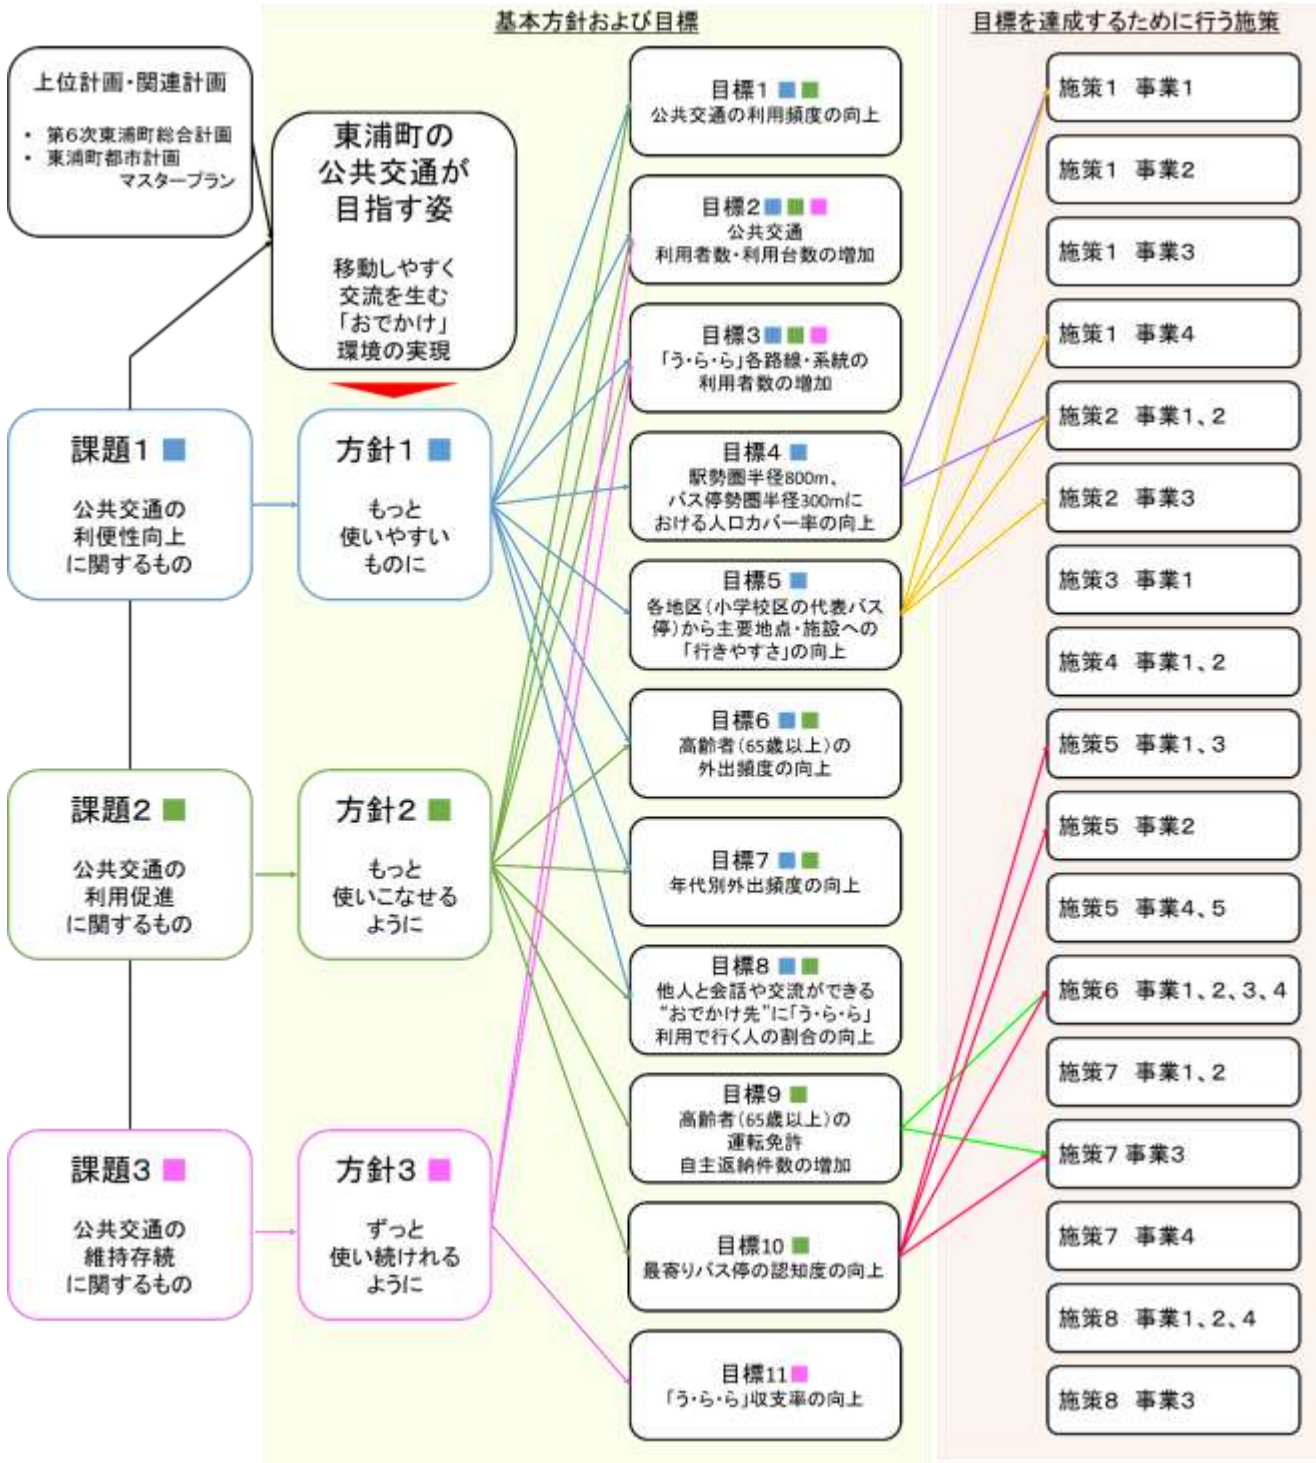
基本方針および目標

目標を達成するために行う施策

上位計画・関連計画

・第6次東浦町総合計画
・東浦町都市計画マスタープラン

東浦町の公共交通が目指す姿

移動しやすく交流を生む「おでかけ」環境の実現

課題1

公共交通の利便性向上に関するもの

課題2

公共交通の利用促進に関するもの

課題3

公共交通の維持存続に関するもの

方針1

もっと使いやすいものに

方針2

もっと使いこなせるように

方針3

ずっと使い続けれるように

目標1
公共交通の利用頻度の向上

目標2
公共交通利用者数・利用台数の増加

目標3
「う・ら・ら」各路線・系統の利用者数の増加

目標4
駅勢圏半径800m、バス停勢圏半径300mにおける人口カバー率の向上

目標5
各地区（小学校区の代表バス停）から主要地点・施設への「行きやすさ」の向上

目標6
高齢者（65歳以上）の外出頻度の向上

目標7
年代別外出頻度の向上

目標8
他人と会話や交流ができる"おでかけ先"に「う・ら・ら」利用で行く人の割合の向上

目標9
高齢者（65歳以上）の運転免許自主返納件数の増加

目標10
最寄りバス停の認知度の向上

目標11
「う・ら・ら」収支率の向上

施策1　事業1

施策1　事業2

施策1　事業3

施策1　事業4

施策2　事業1、2

施策2　事業3

施策3　事業1

施策4　事業1、2

施策5　事業1、3

施策5　事業2

施策5　事業4、5

施策6　事業1、2、3、4

施策7　事業1、2

施策7 事業3

施策7　事業4

施策8　事業1、2、4

施策8　事業3